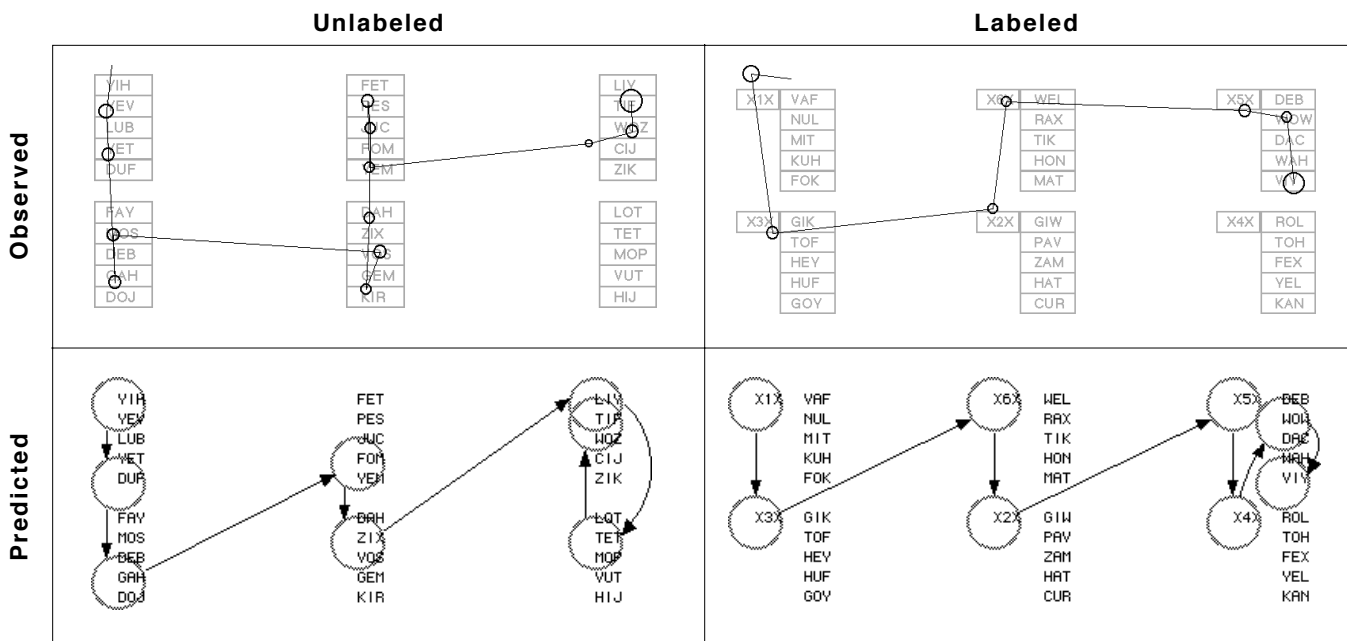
Unlabeled

Labeled

Observed

VIH
YEV
LUB
WET
DUF

FAY
MOS
DEB
GAH
DOJ

FET
PES
JUC
FOM
YEM

DAH
ZIX
VOS
GEM
KIR

LIV
TIF
WOZ
CIJ
ZIK

LOT
TET
MOP
VUT
HIJ

X1X
VAF
NUL
MIT
KUH
FOK

X3X
GIK
TOF
HEY
HUF
GOY

X6X
WEL
RAX
TIK
HON
MAT

X2X
GIW
PAV
ZAM
HAT
CUR

X5X
DEB
WOW
DAC
WAH
VIY

X4X
ROL
TOH
FEX
YEL
KAN

Predicted

VIH
YEV
LUB
WET
DUF

FAY
MOS
DEB
GAH
DOJ

FET
PES
JUC
FOM
YEM

DAH
ZIX
VOS
GEM
KIR

LIV
TIF
WOZ
CIJ
ZIK

LOT
TET
MOP
VUT
HIJ

X1X
VAF
NUL
MIT
KUH
FOK

X3X
GIK
TOF
HEY
HUF
GOY

X6X
WEL
RAX
TIK
HON
MAT

X2X
GIW
PAV
ZAM
HAT
CUR

X5X
DEB
WOW
DAC
WAH
VIY

X4X
ROL
TOH
FEX
YEL
KAN